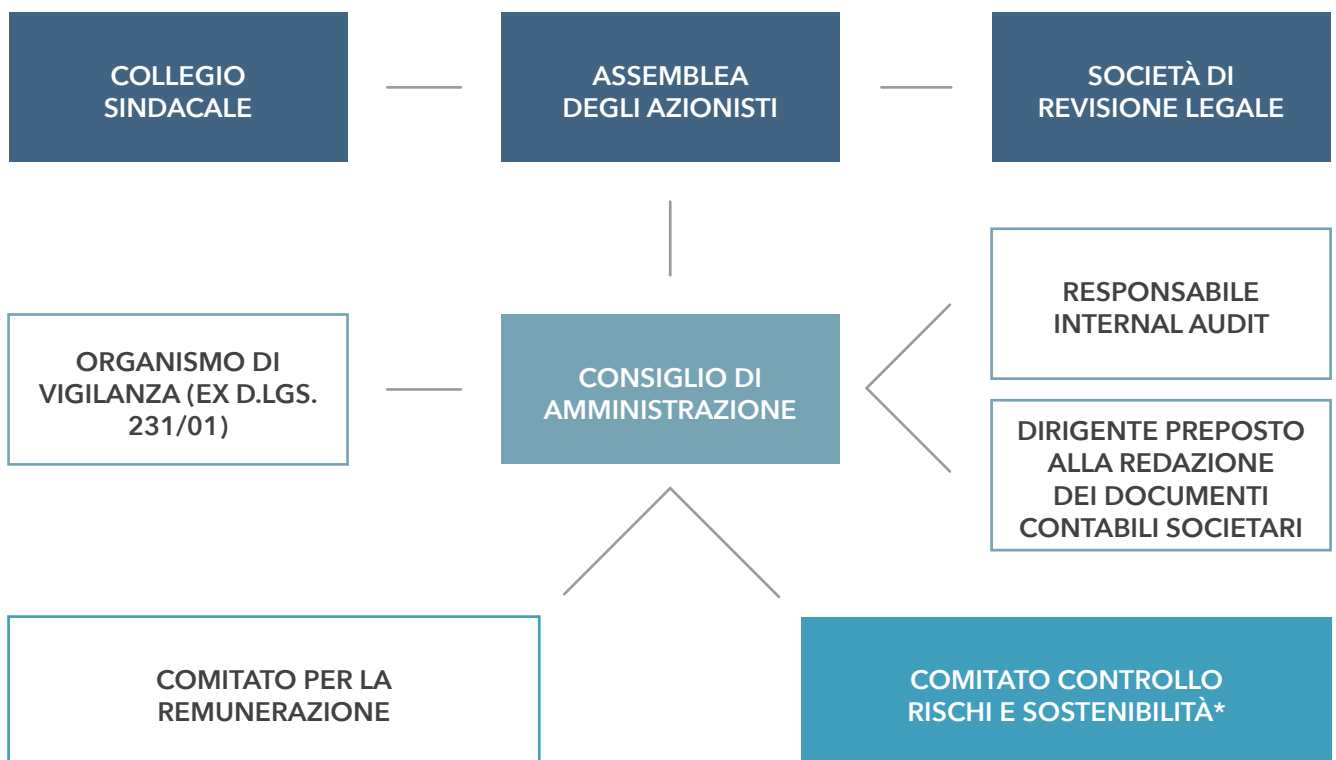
COLLEGIO SINDACALE

ASSEMBLEA DEGLI AZIONISTI

SOCIETÀ DI REVISIONE LEGALE

ORGANISMO DI VIGILANZA (EX D.LGS. 231/01)

CONSIGLIO DI AMMINISTRAZIONE

RESPONSABILE INTERNAL AUDIT

DIRIGENTE PREPOSTO ALLA REDAZIONE DEI DOCUMENTI CONTABILI SOCIETARI

COMITATO PER LA REMUNERAZIONE

COMITATO CONTROLLO RISCHI E SOSTENIBILITÀ*